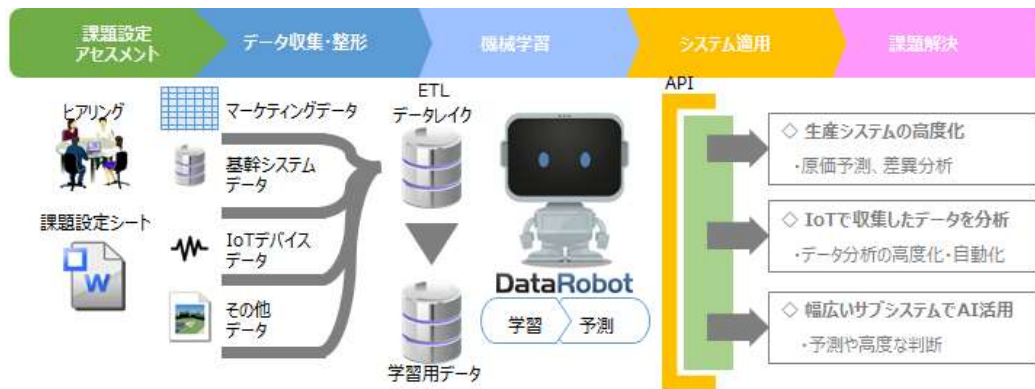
課題設定
アセスメント

データ収集・整形

機械学習

システム適用

課題解決

ヒアリング

課題設定シート

マーケティングデータ

基幹システム
データ

IoTデバイス
データ

その他
データ

ETL
データレイク

学習用データ

DataRobot

学習

予測

API

◇ 生産システムの高度化
・原価予測、差異分析

◇ IoTで収集したデータを分析
・データ分析の高度化・自動化

◇ 幅広いサブシステムでAI活用
・予測や高度な判断